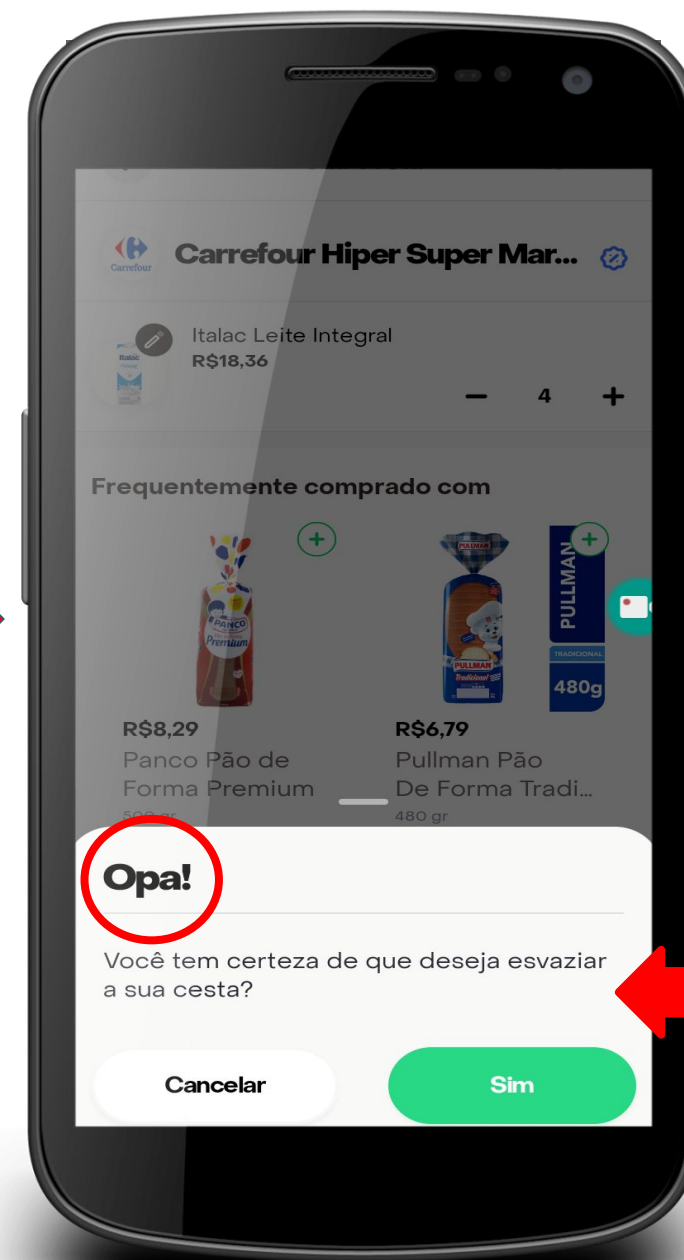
Carrefour

Carrefour Hiper Super Mar...

Italac Leite Integral
R$18,36

– 4 +

Frequentemente comprado com

+

+

R$8,29
Panco Pão de Forma Premium
500 gr

R$6,79
Pullman Pão De Forma Tradi...
480 gr

PULLMAN
TRADICIONAL
480g

Opa!

Você tem certeza de que deseja esvaziar a sua cesta?

Cancelar

Sim